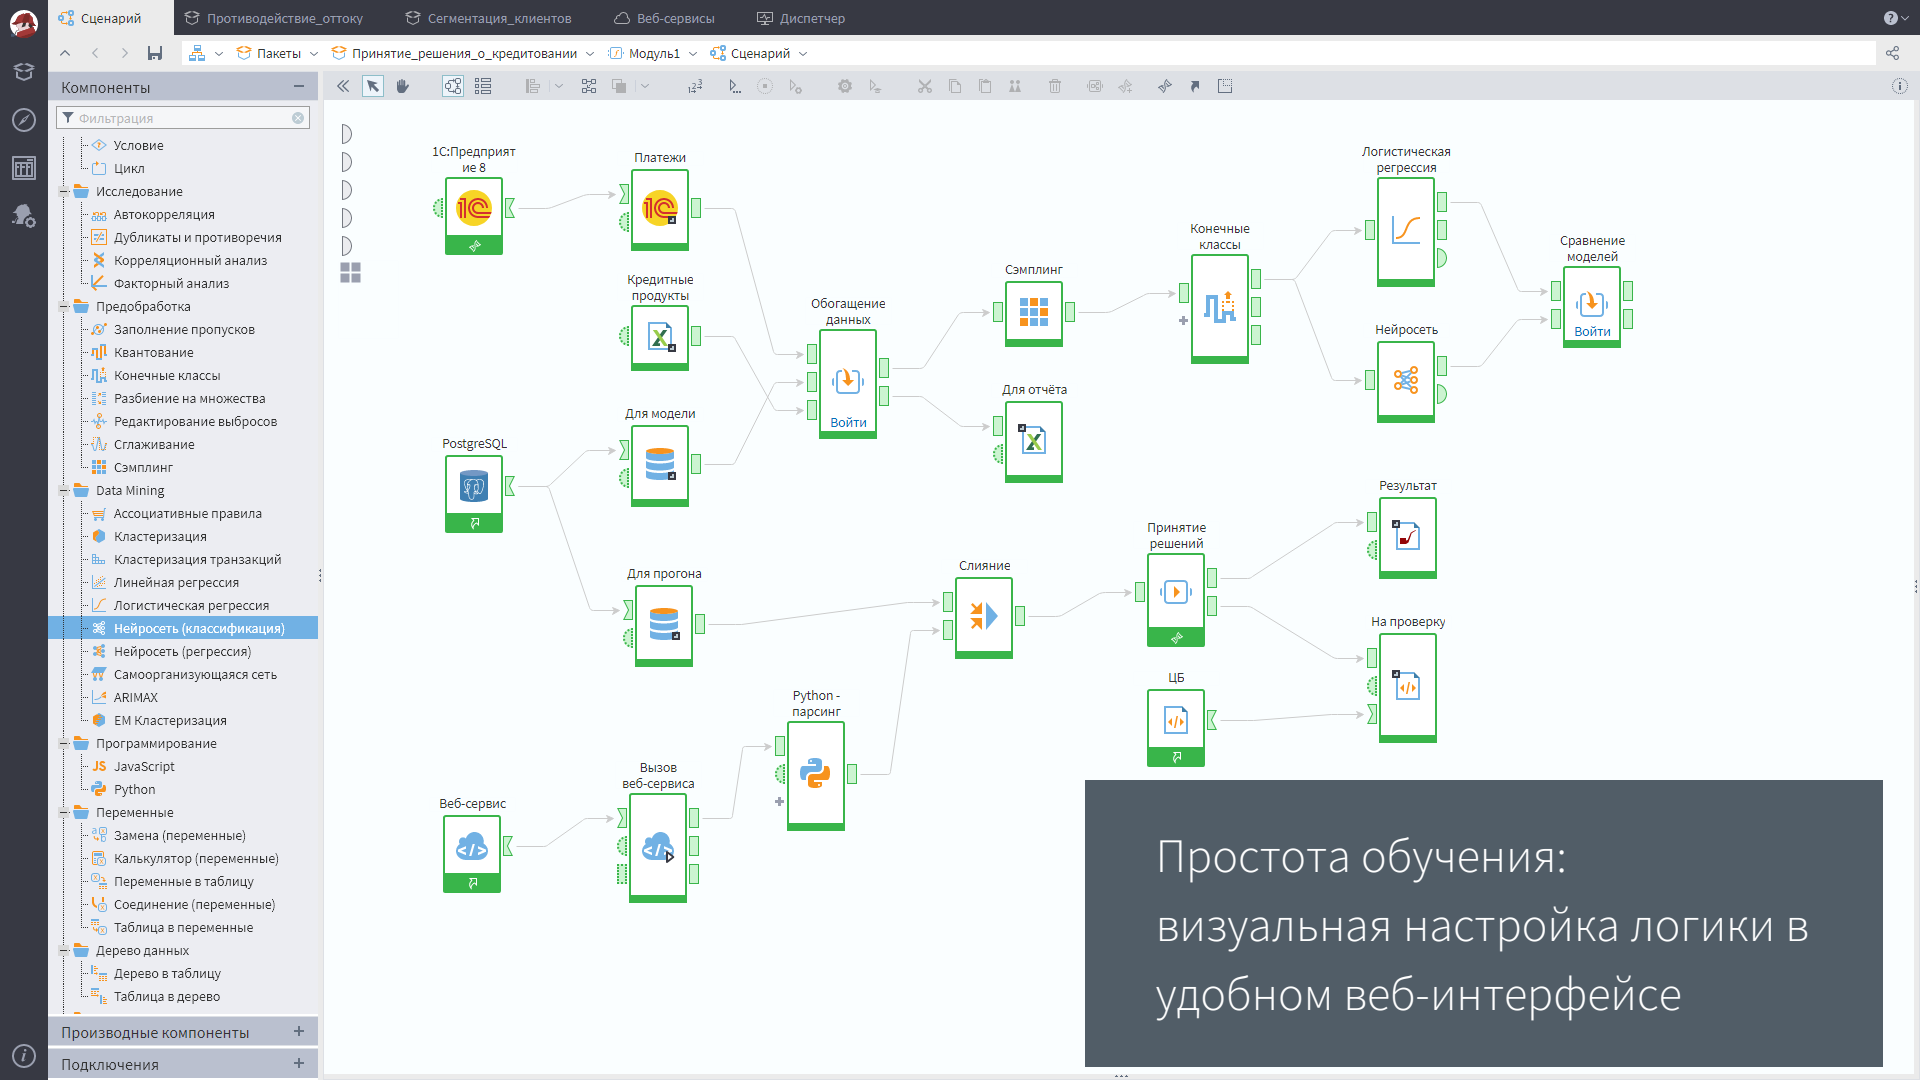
Сценарий | Противодействие_оттоку | Сегментация_клиентов | Веб-сервисы | Диспетчер

Пакеты | Принятие_решения_о_кредитовании | Модуль1 | Сценарий

Компоненты

Фильтрация

Условие
Цикл
Исследование
Автокорреляция
Дубликаты и противоречия
Корреляционный анализ
Факторный анализ
Предобработка
Заполнение пропусков
Квантование
Конечные классы
Разбиение на множества
Редактирование выбросов
Сглаживание
Сэмплинг
Data Mining
Ассоциативные правила
Кластеризация
Кластеризация транзакций
Линейная регрессия
Логистическая регрессия
Нейросеть (классификация)
Нейросеть (регрессия)
Самоорганизующаяся сеть
ARIMAX
EM Кластеризация
Программирование
JavaScript
Python
Переменные
Замена (переменные)
Калькулятор (переменные)
Переменные в таблицу
Соединение (переменные)
Таблица в переменные
Дерево данных
Дерево в таблицу
Таблица в дерево

Производные компоненты

Подключения

1С:Предприятие 8
Платежи
Кредитные продукты
Обогащение данных
Войти
Сэмплинг
Для отчёта
Конечные классы
Логистическая регрессия
Нейросеть
Сравнение моделей
Войти
PostgreSQL
Для модели
Для прогона
Слияние
Принятие решений
Результат
На проверку
ЦБ
Python - парсинг
Вызов веб-сервиса
Веб-сервис

Простота обучения: визуальная настройка логики в удобном веб-интерфейсе